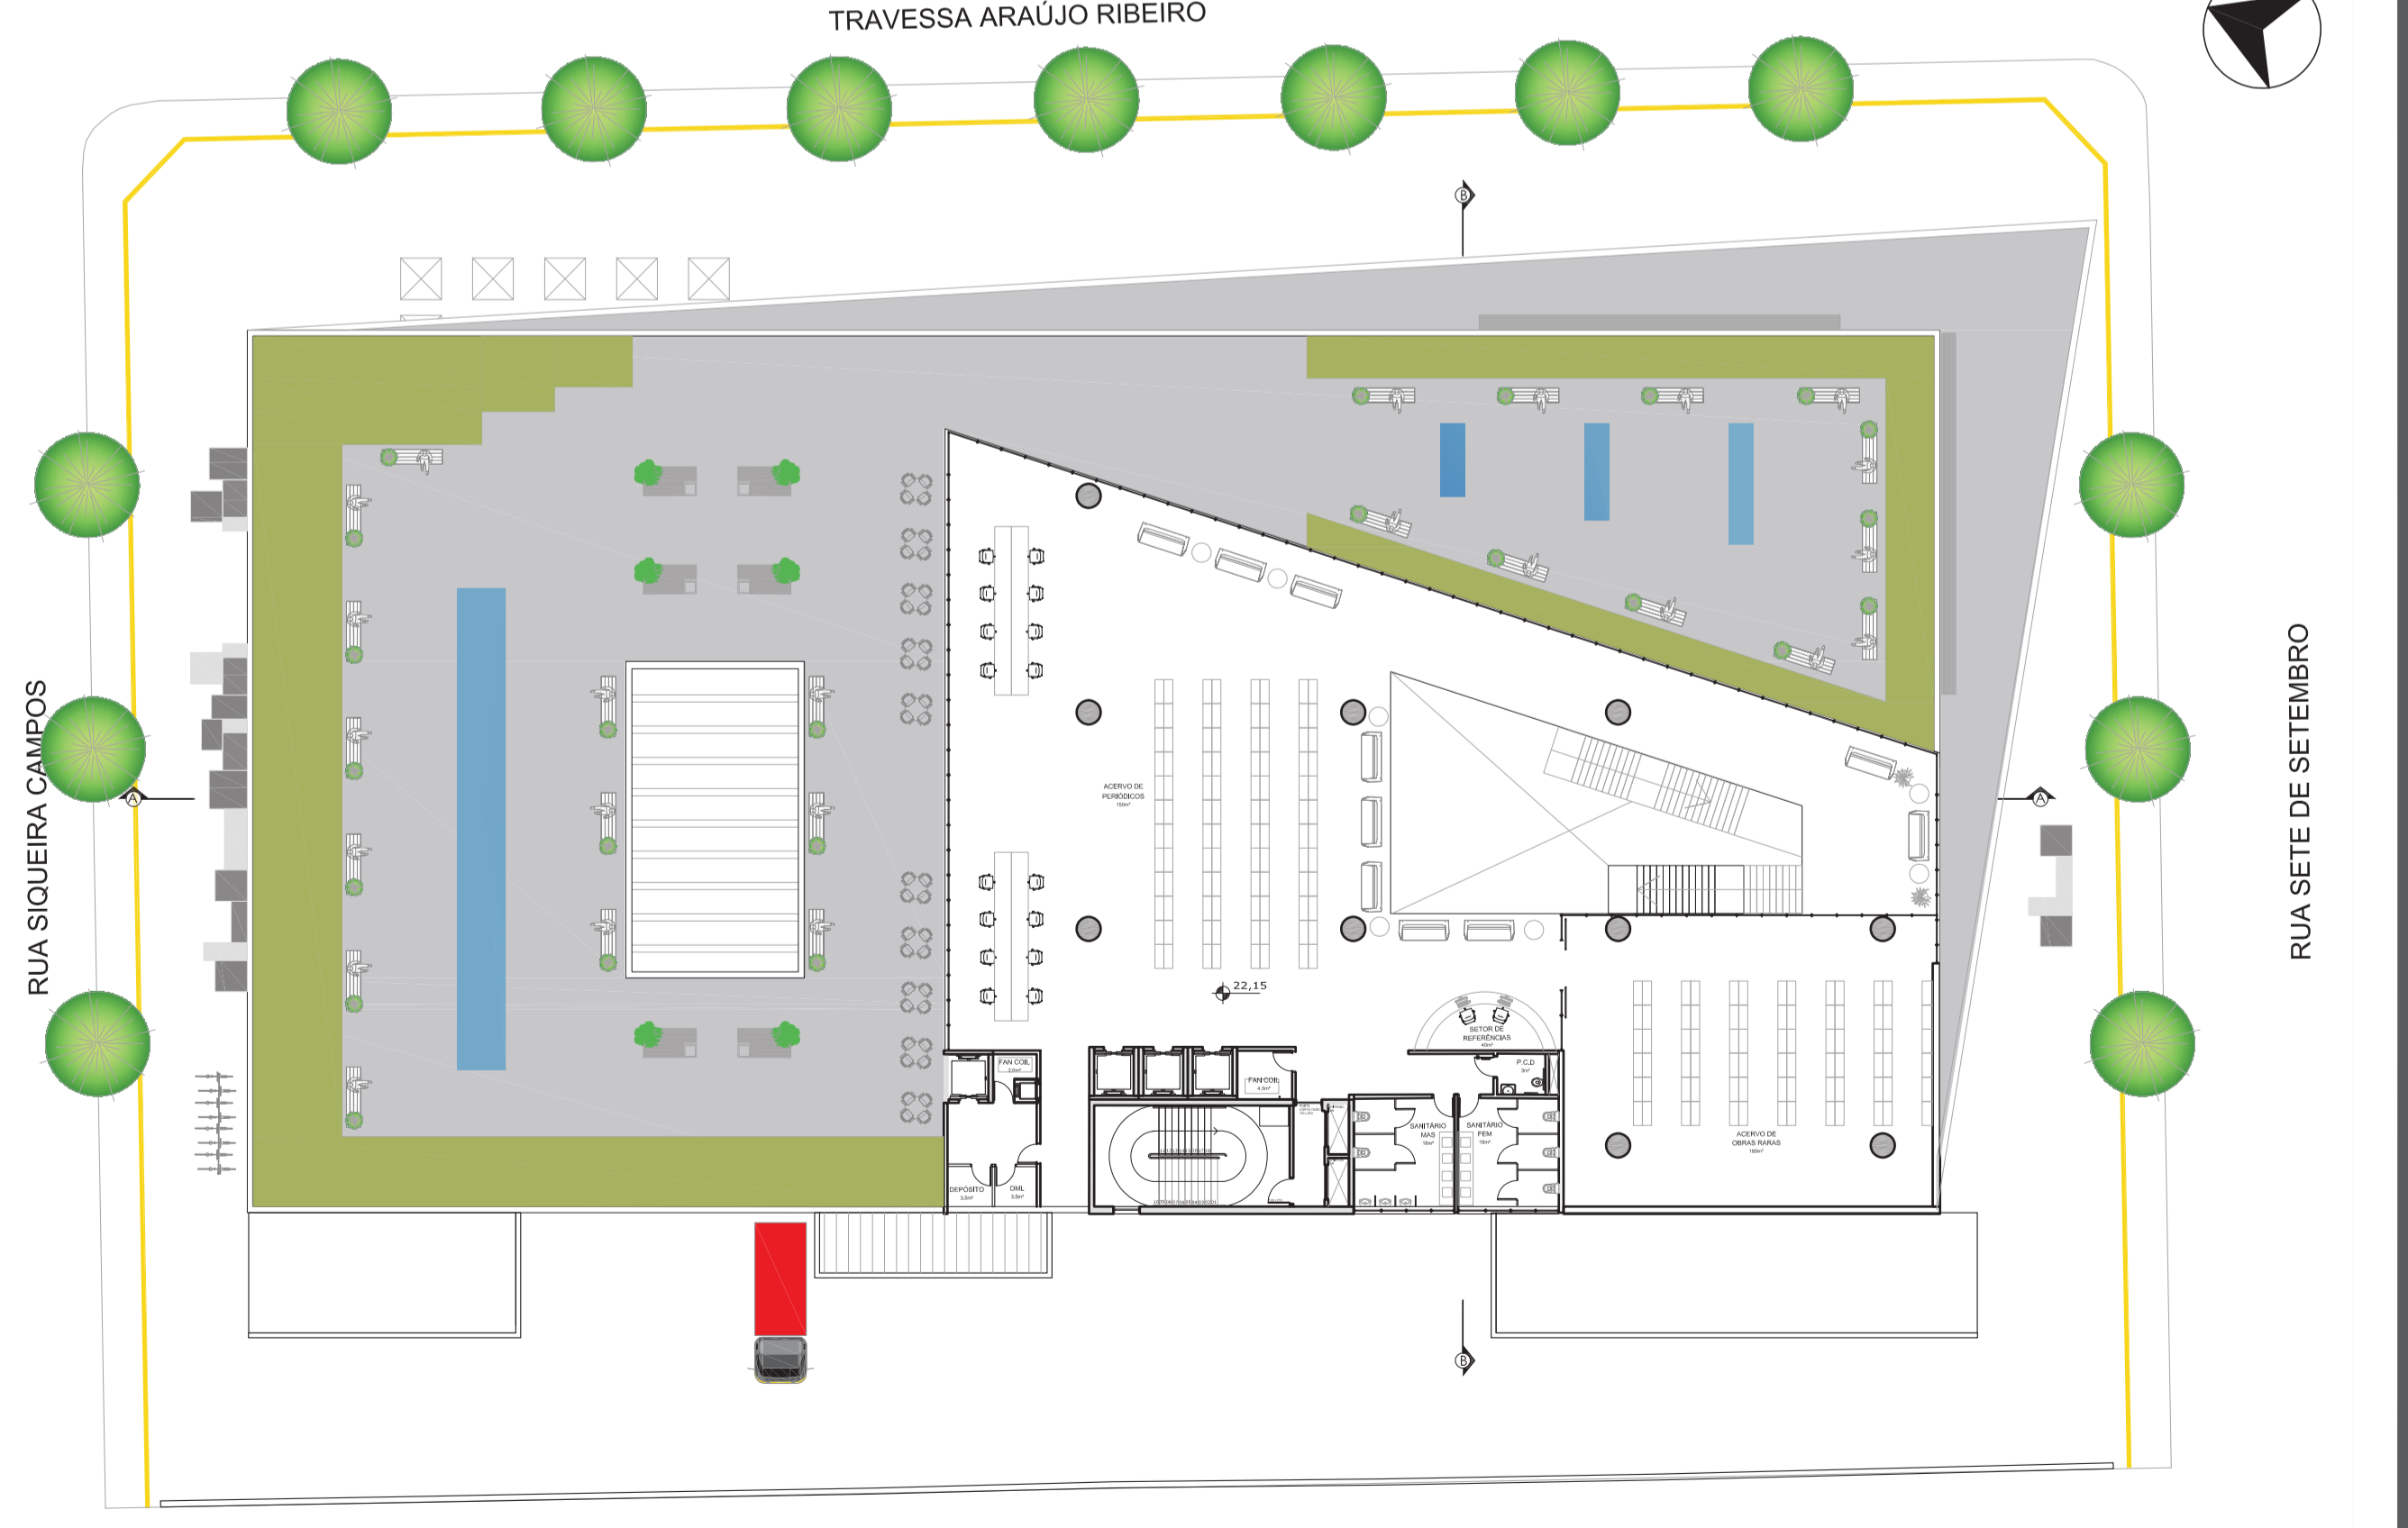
TRAVESSA ARAÚJO RIBEIRO

RUA SIQUEIRA CAMPOS

RUA SETE DE SETEMBRO

B

A

A

ACERVO DE PERIÓDICOS 150m²

22,15

SETOR DE REFERÊNCIAS 40m²

FAN COIL 2,0m²

FAN COIL 4,5m²

P.C.D 3m²

SANITÁRIO MAS 18m²

SANITÁRIO FEM 18m²

DEPÓSITO 3,5m²

DML 3,5m²

ACERVO DE OBRAS RARAS 169m²

B